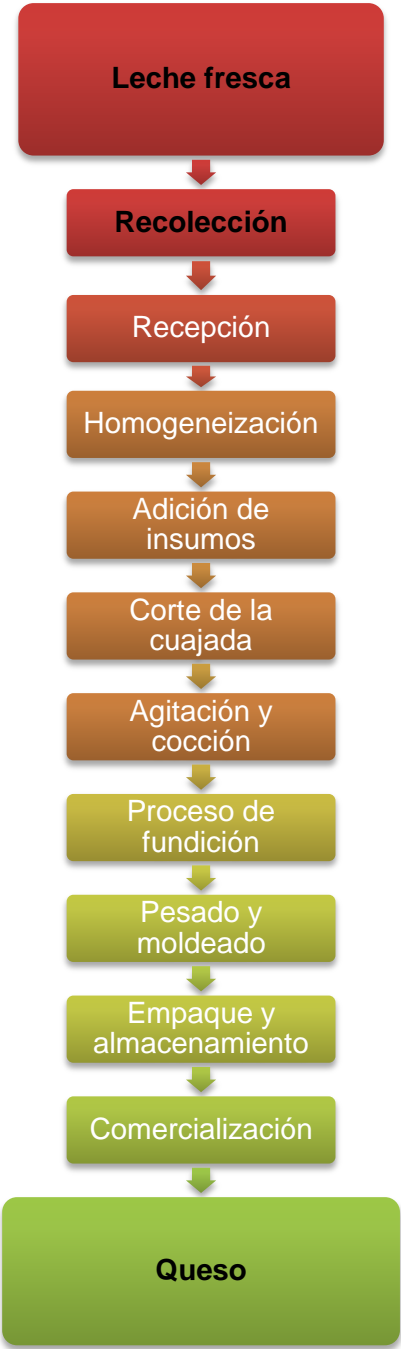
Leche fresca

Recolección

Recepción

Homogeneización

Adición de insumos

Corte de la cuajada

Agitación y cocción

Proceso de fundición

Pesado y moldeado

Empaque y almacenamiento

Comercialización

Queso